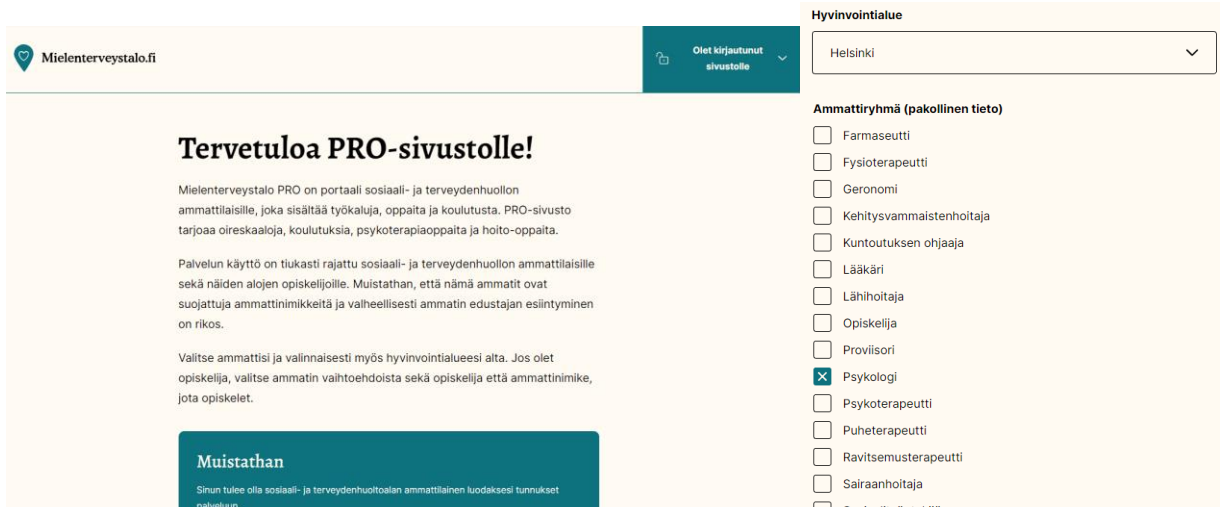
Mielenterveystalo.fi

Olet kirjautunut sivustolle

Tervetuloa PRO-sivustolle!

Mielenterveystalo PRO on portaali sosiaali- ja terveydenhuollon ammattilaisille, joka sisältää työkaluja, oppaita ja koulutusta. PRO-sivusto tarjoaa oireskaaloja, koulutuksia, psykoterapiaoppaita ja hoito-oppaita.

Palvelun käyttö on tiukasti rajattu sosiaali- ja terveydenhuollon ammattilaisille sekä näiden alojen opiskelijoille. Muistathan, että nämä ammatit ovat suojattuja ammattinimikkeitä ja valheellisesti ammatin edustajan esiintyminen on rikos.

Valitse ammattisi ja valinnaisesti myös hyvinvointialueesi alta. Jos olet opiskelija, valitse ammatin vaihtoehdoista sekä opiskelija että ammattinimike, jota opiskelet.

Muistathan

Sinun tulee olla sosiaali- ja terveydenhuoltoalan ammattilainen luodaksesi tunnukset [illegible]

Hyvinvointialue

Helsinki

Ammattiryhmä (pakollinen tieto)

Farmaseutti
Fysioterapeutti
Geronomi
Kehitysvammaistenhoitaja
Kuntoutuksen ohjaaja
Lääkäri
Lähihoitaja
Opiskelija
Proviisori
Psykologi
Psykoterapeutti
Puheterapeutti
Ravitsemusterapeutti
Sairaanhoitaja
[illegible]